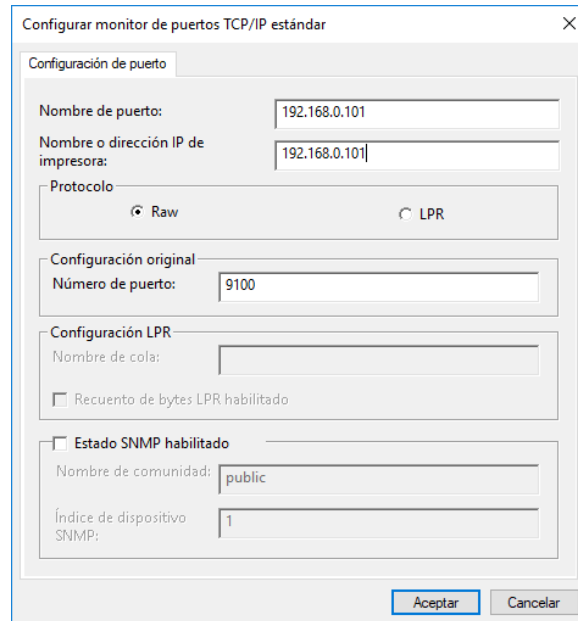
Configurar monitor de puertos TCP/IP estándar

Configuración de puerto

Nombre de puerto: 192.168.0.101

Nombre o dirección IP de impresora: 192.168.0.101

Protocolo

Raw

LPR

Configuración original

Número de puerto: 9100

Configuración LPR

Nombre de cola:

Recuento de bytes LPR habilitado

Estado SNMP habilitado

Nombre de comunidad: public

Índice de dispositivo SNMP: 1

Aceptar

Cancelar